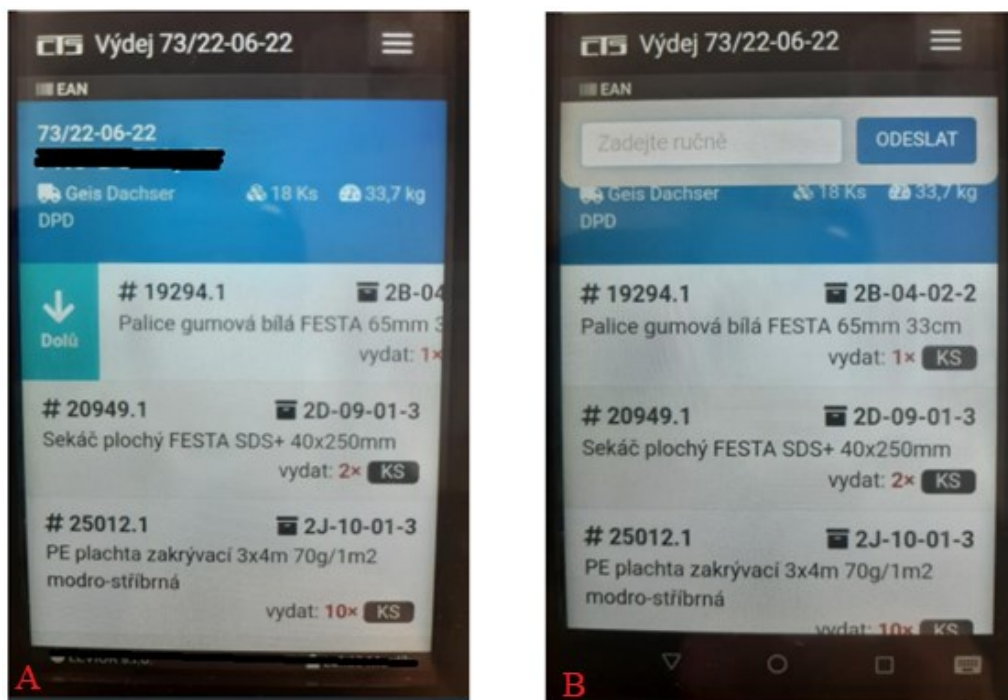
CTS Výdej 73/22-06-22

EAN

73/22-06-22

Geis Dachser DPD

18 Ks

33,7 kg

Dolů

# 19294.1

2B-04

Palice gumová bílá FESTA 65mm 3

vydat: 1×

# 20949.1

2D-09-01-3

Sekáč plochý FESTA SDS+ 40x250mm

vydat: 2× KS

# 25012.1

2J-10-01-3

PE plachta zakrývací 3x4m 70g/1m2 modro-stříbrná

vydat: 10× KS

A

CTS Výdej 73/22-06-22

EAN

Zadejte ručně

ODESLAT

Geis Dachser DPD

18 Ks

33,7 kg

# 19294.1

2B-04-02-2

Palice gumová bílá FESTA 65mm 33cm

vydat: 1× KS

# 20949.1

2D-09-01-3

Sekáč plochý FESTA SDS+ 40x250mm

vydat: 2× KS

# 25012.1

2J-10-01-3

PE plachta zakrývací 3x4m 70g/1m2 modro-stříbrná

vydat: 10× KS

B